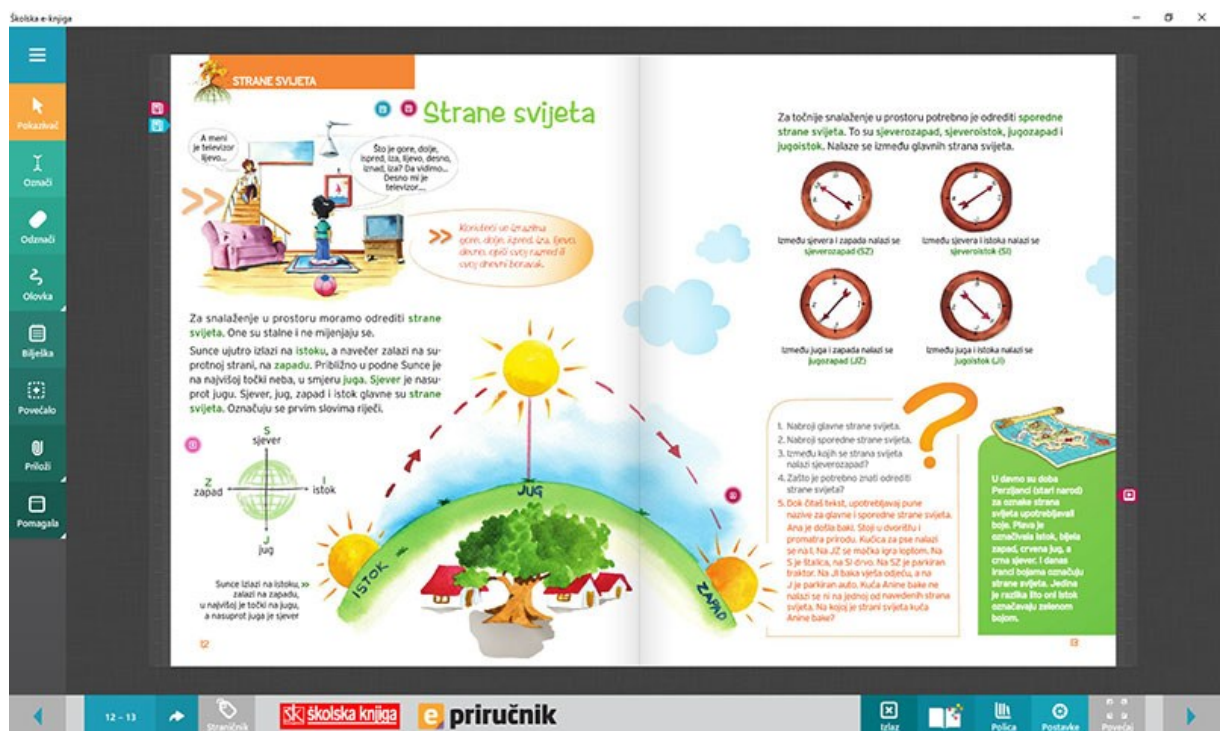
Školska e-knjiga

Pokazivač
Označi
Odznači
Olovka
Bilješka
Povećalo
Priloži
Pomagala

STRANE SVIJETA

Strane svijeta

A meni je televizor lijevo...

Što je gore, dolje, ispred, iza, lijevo, desno, iznad, ispod? Da vidimo... Desno mi je televizor...

Koristeći se izrazima gore, dolje, ispred, iza, lijevo, desno, opiši svoj razred ili svoj dnevni boravak.

Za snalaženje u prostoru moramo odrediti strane svijeta. One su stalne i ne mijenjaju se.

Sunce ujutro izlazi na istoku, a navečer zalazi na suprotnoj strani, na zapadu. Približno u podne Sunce je na najvišoj točki neba, u smjeru juga. Sjever je nasuprot jugu. Sjever, jug, zapad i istok glavne su strane svijeta. Označuju se prvim slovima riječi.

S
sjever
Z
zapad
I
istok
J
jug

Sunce izlazi na istoku, zalazi na zapadu, u najvišoj je točki na jugu, a nasuprot juga je sjever

JUG
ISTOK
ZAPAD

12

Za točnije snalaženje u prostoru potrebno je odrediti sporedne strane svijeta. To su sjeverozapad, sjeveroistok, jugozapad i jugoistok. Nalaze se između glavnih strana svijeta.

Između sjevera i zapada nalazi se sjeverozapad (SZ)

Između sjevera i istoka nalazi se sjeveroistok (SI)

Između juga i zapada nalazi se jugozapad (JZ)

Između juga i istoka nalazi se jugoistok (JI)

1. Nabroji glavne strane svijeta.
2. Nabroji sporedne strane svijeta.
3. Između kojih se strana svijeta nalazi sjeverozapad?
4. Zašto je potrebno znati odrediti strane svijeta?
5. Dok čitaš tekst, upotrebljavaj pune nazive za glavne i sporedne strane svijeta. Ana je došla baki. Stoji u dvorištu i promatra prirodu. Kućica za pse nalazi se na I. Na JZ se mačka igra loptom. Na S je štalica, na SI drvo. Na SZ je parkiran traktor. Na JI baka vješa odjeću, a na J je parkiran auto. Kuća Anine bake ne nalazi se ni na jednoj od navedenih strana svijeta. Na kojoj je strani svijeta kuća Anine bake?

U davno su doba Perzijanci (stari narod) za oznake strana svijeta upotrebljavali boje. Plava je označivala istok, bijela zapad, crvena jug, a crna sjever. I danas Iranci bojama označuju strane svijeta. Jedina je razlika što oni istok označavaju zelenom bojom.

13

12 – 13
Straničnik
školska knjiga
e priručnik
Izlaz
Polica
Postavke
Povećaj